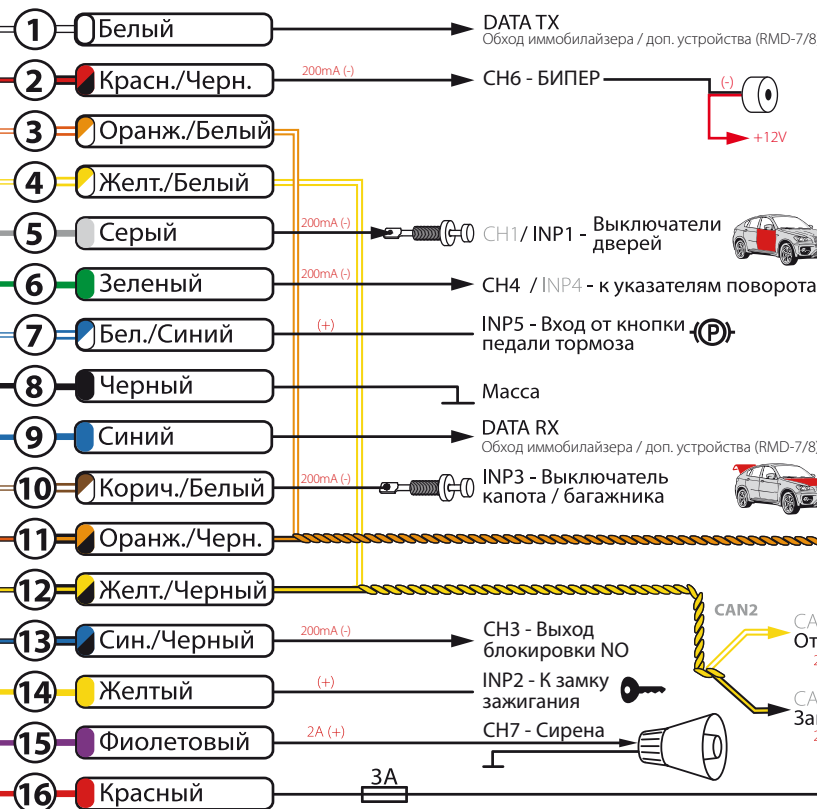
1 Белый
DATA TX
Обход иммобилайзера / доп. устройства (RMD-7/8

2 Красн./Черн.
200mA (-)
CH6 - БИПЕР
(-)
+12V

3 Оранж./Белый

4 Желт./Белый

5 Серый
200mA (-)
CH1/ INP1 - Выключатели дверей

6 Зеленый
200mA (-)
CH4 / INP4 - к указателям поворота

7 Бел./Синий
(+)
INP5 - Вход от кнопки педали тормоза

8 Черный
Масса

9 Синий
DATA RX
Обход иммобилайзера / доп. устройства (RMD-7/8)

10 Корич./Белый
200mA (-)
INP3 - Выключатель капота / багажника

11 Оранж./Черн.

12 Желт./Черный
CAN2
CA
От
CA
За

13 Син./Черный
200mA (-)
CH3 - Выход блокировки NO

14 Желтый
(+)
INP2 - К замку зажигания

15 Фиолетовый
2A (+)
CH7 - Сирена

16 Красный
3A